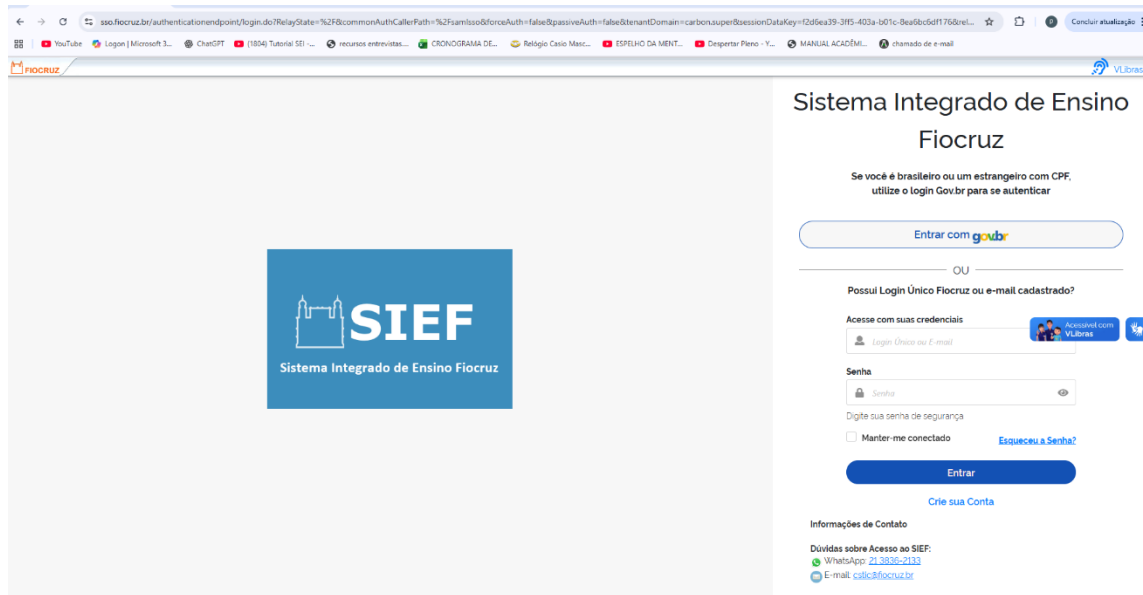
sso.fiocruz.br/authenticationendpoint/login.do?RelayState=%2F&commonAuthCallerPath=%2Fsamlsso&forceAuth=false&passiveAuth=false&tenantDomain=carbon.super&sessionDataKey=f2d6ea39-3f f5-403a-b01c-8ea6bc6df176&rel...

Concluir atualização

YouTube | Logon | Microsoft 3... | ChatGPT | (1804) Tutorial SEI -... | recursos entrevistas... | CRONOGRAMA DE... | Relógio Casio Masc... | ESPELHO DA MENT... | Despertar Pleno - Y... | MANUAL ACADÊMI... | chamado de e-mail

FIOCRUZ

VLibras

SIEF
Sistema Integrado de Ensino Fiocruz

Sistema Integrado de Ensino Fiocruz

Se você é brasileiro ou um estrangeiro com CPF, utilize o login Gov.br para se autenticar

Entrar com gov.br

OU

Possui Login Único Fiocruz ou e-mail cadastrado?

Acesse com suas credenciais

Login Único ou E-mail

Acessível com VLibras

Senha

Senha

Digite sua senha de segurança

Manter-me conectado

Esqueceu a Senha?

Entrar

Crie sua Conta

Informações de Contato

Dúvidas sobre Acesso ao SIEF:
WhatsApp: 21 3836-2133
E-mail: cstic@fiocruz.br